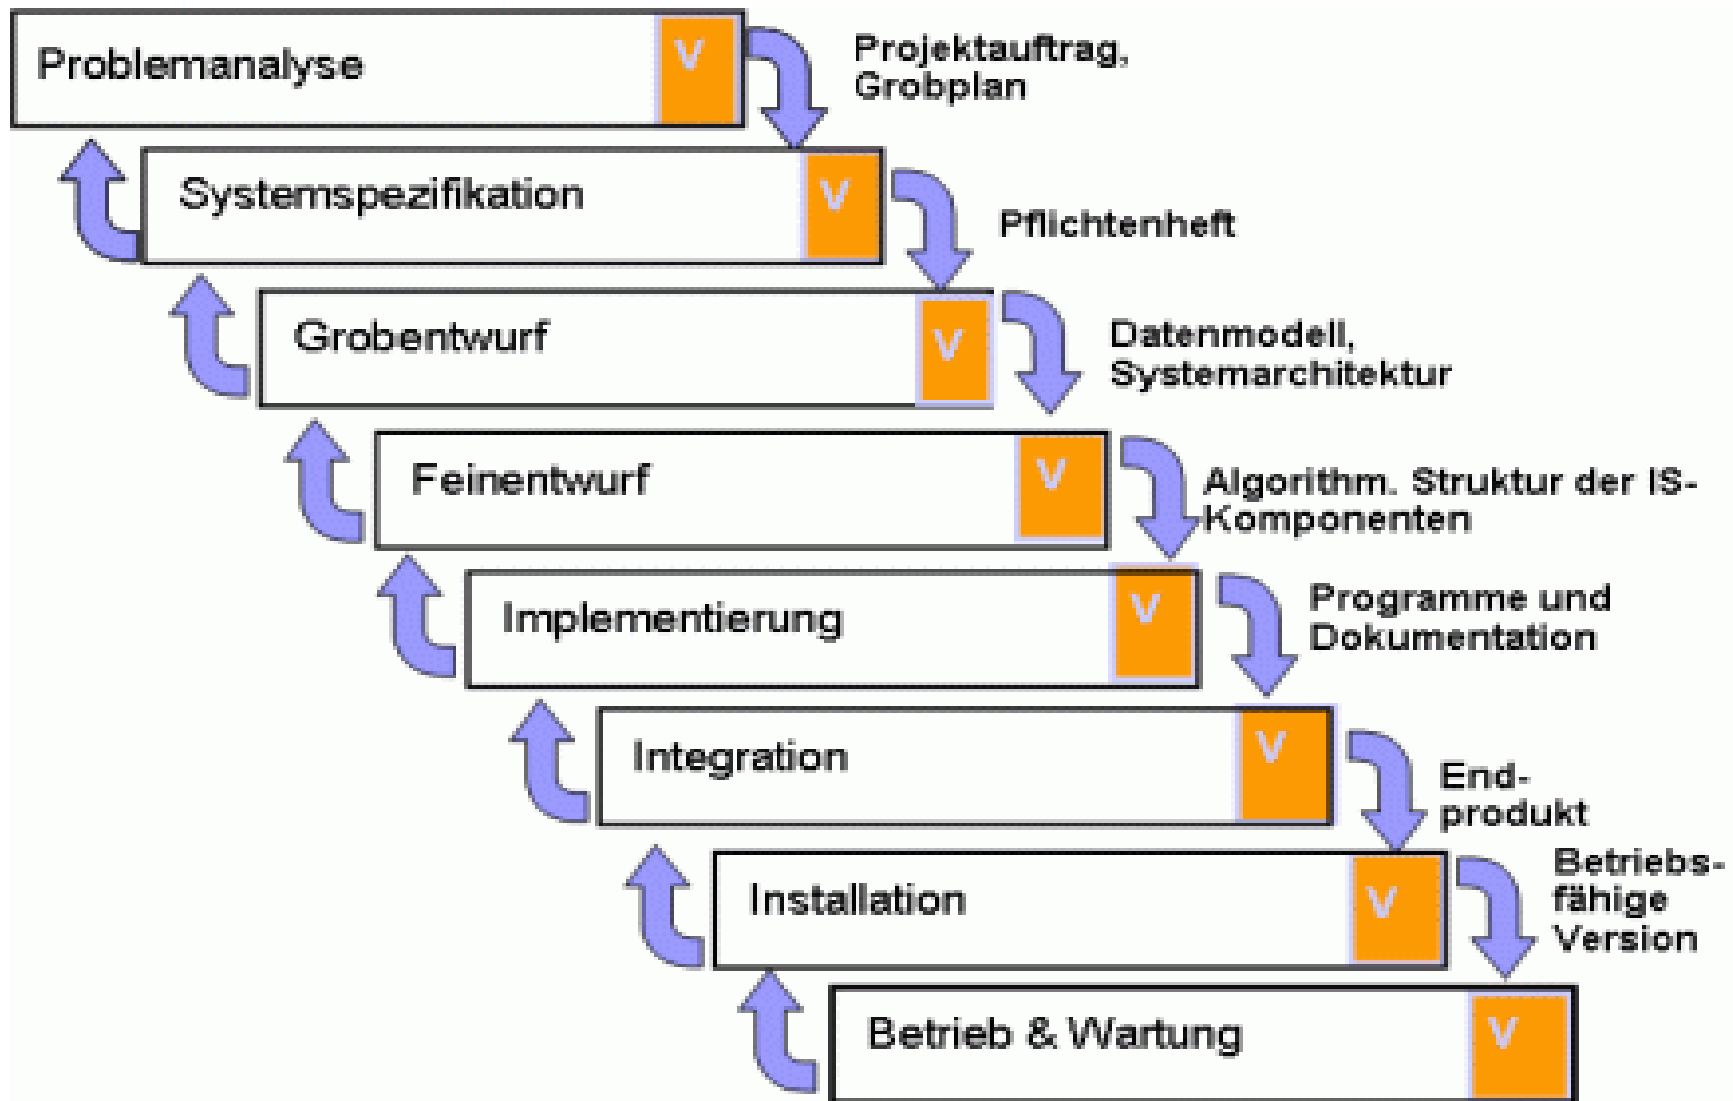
Problemanalyse V

Projektauftrag, Grobplan

Systemspezifikation V

Pflichtenheft

Grobentwurf V

Datenmodell, Systemarchitektur

Feinentwurf V

Algorithm. Struktur der IS-Komponenten

Implementierung V

Programme und Dokumentation

Integration V

Endprodukt

Installation V

Betriebsfähige Version

Betrieb & Wartung V